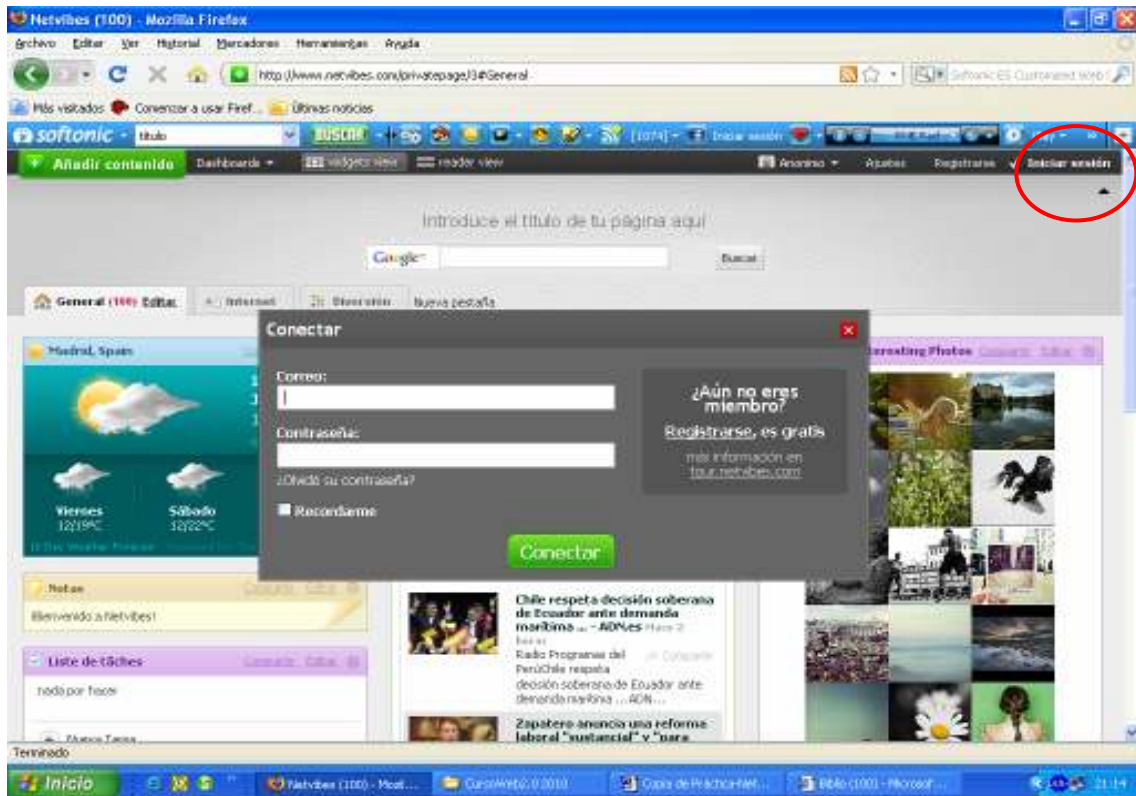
Netvibes (100) - Mozilla Firefox

Archivo Editar Ver Historial Marcadores Herramientas Ayuda

http://www.netvibes.com/privatepage/1#General

Softonic ES Customized Web

Más visitados Comenzar a usar Firef... Últimas noticias

softonic título BUSCAR [1074] Iniciar sesión

Añadir contenido Dashboards widgets view reader view Anonimo Ajustes Registrarse Iniciar sesión

Introduce el título de tu página aquí

Google Buscar

General (100) Editar Internet Diversión Nueva pestaña

Madrid, Spain

Viernes 12|19ºC Sábado 12|22ºC

Conectar

Correo:

Contraseña:

¿Olvidó su contraseña?

Recordarme

Conectar

¿Aún no eres miembro?

Registrarse, es gratis

más información en tour.netvibes.com

Interesting Photos Compartir Editar

Notas Compartir Editar

Bienvenido a Netvibes!

Liste de tâches Compartir Editar

nada por hacer

Nueva Tarea

Chile respeta decisión soberana de Ecuador ante demanda marítima ... - ADN.es

Radio Programas del Perú Chile respeta decisión soberana de Ecuador ante demanda marítima ... ADN...

Compartir

Zapatero anuncia una reforma laboral "sustancial" y "para

Terminado

Inicio Netvibes (100) - Mozil... CursoWeb2.0 2010 Copia de Practica net... Biblio (100) - Microsof... 21:14